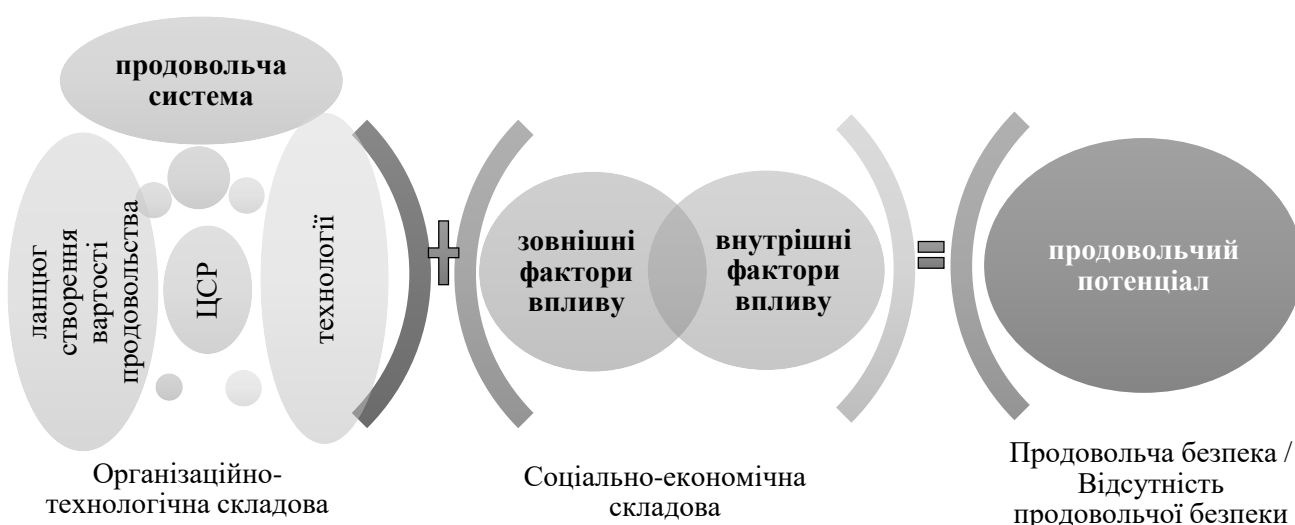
продовольча система

ланцюг створення вартості продовольства

ЦСР

технології

зовнішні фактори впливу

внутрішні фактори впливу

продовольчий потенціал

Організаційно-технологічна складова

Соціально-економічна складова

Продовольча безпека / Відсутність продовольчої безпеки